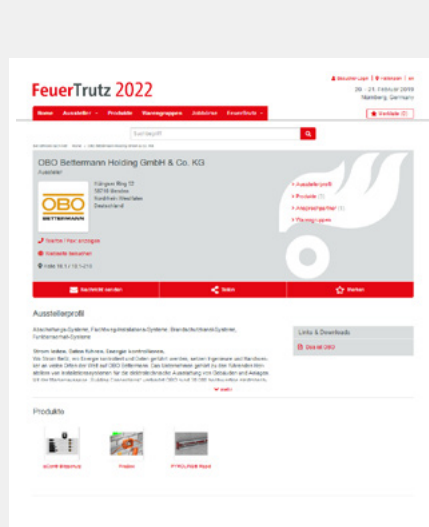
FeuerTrutz 2022

Besucher-Login | Hallenplan | en
20. – 21. Februar 2019
Nürnberg, Germany
Merkliste (0)

Home | Aussteller | Produkte | Warengruppen | Jobbörse | FeuerTrutz

Suchbegriff

OBO Bettermann Holding GmbH & Co. KG
Aussteller

OBO BETTERMANN

Hüingser Ring 52
58710 Menden
Nordrhein-Westfalen
Deutschland

Telefon / Fax anzeigen
Website besuchen
Halle 10.1 / 10.1-210

Ausstellerprofil
Produkte (3)
Ansprechpartner (1)
Warengruppen

Nachricht senden | Teilen | Merken

Ausstellerprofil

Abschottungs-Systeme, Fachbrandschutz-Systeme, Brandschutzkanal-Systeme, Funktionserhalt-Systeme

Strom leiten. Daten führen. Energie kontrollieren.
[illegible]

mehr

Links & Downloads

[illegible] OBO

Produkte

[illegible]
Pyrobox
PYROLINE® Rapid